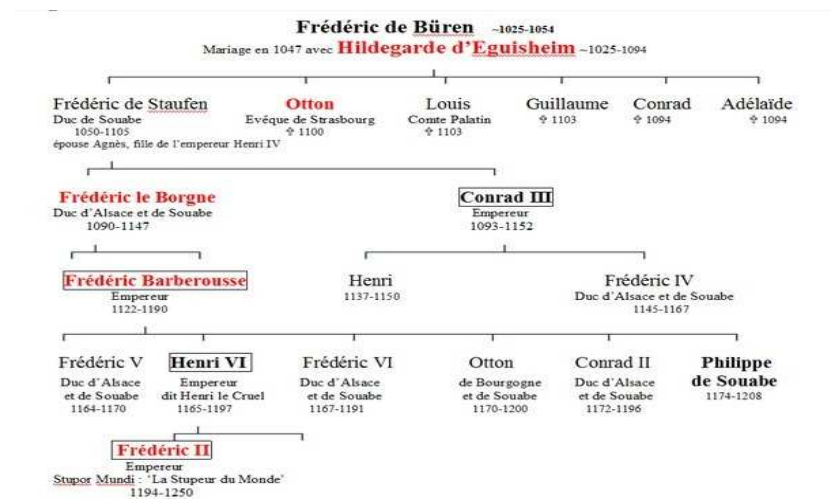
Frédéric de Büren ~1025-1054
Mariage en 1047 avec Hildegarde d'Eguisheim ~1025-1094

Frédéric de Staufen
Duc de Souabe
1050-1105
épouse Agnès, fille de l'empereur Henri IV

Otton
Evêque de Strasbourg
✝ 1100

Louis
Comte Palatin
✝ 1103

Guillaume
✝ 1103

Conrad
✝ 1094

Adélaïde
✝ 1094

Frédéric le Borgne
Duc d'Alsace et de Souabe
1090-1147

Conrad III
Empereur
1093-1152

Frédéric Barberousse
Empereur
1122-1190

Henri
1137-1150

Frédéric IV
Duc d'Alsace et de Souabe
1145-1167

Frédéric V
Duc d'Alsace et de Souabe
1164-1170

Henri VI
Empereur
dit Henri le Cruel
1165-1197

Frédéric VI
Duc d'Alsace et de Souabe
1167-1191

Otton
de Bourgogne et de Souabe
1170-1200

Conrad II
Duc d'Alsace et de Souabe
1172-1196

Philippe de Souabe
1174-1208

Frédéric II
Empereur
Stupor Mundi : 'La Stupeur du Monde'
1194-1250